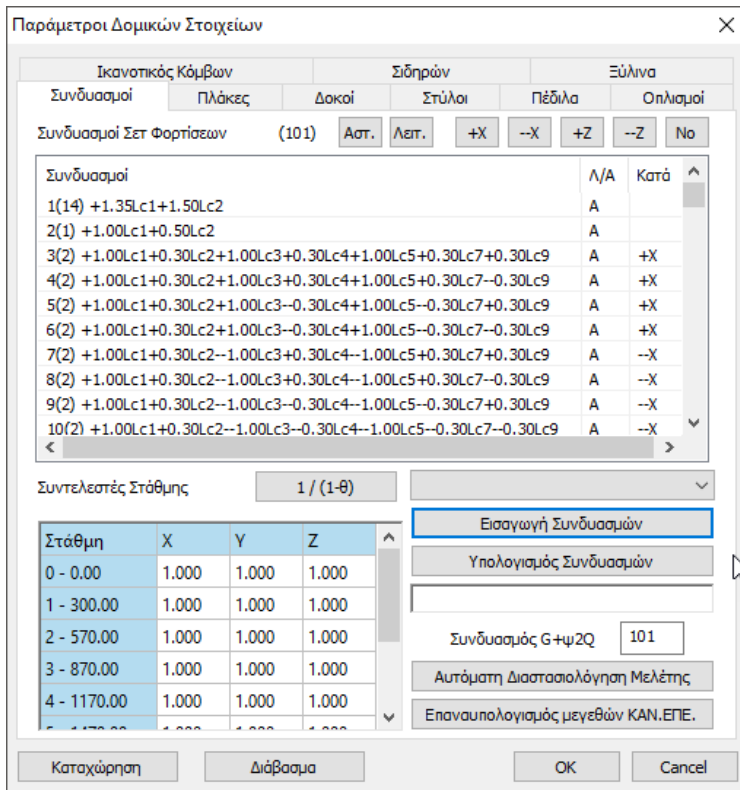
Παράμετροι Δομικών Στοιχείων

Ικανοτικός Κόμβων | Σιδηρών | Ξύλινα
Συνδυασμοί | Πλάκες | Δοκοί | Στύλοι | Πέδιλα | Οπλισμοί

Συνδυασμοί Σετ Φορτίσεων (101) Αστ. Λειτ. +X --X +Z --Z No

| Συνδυασμοί | Λ/Α | Κατά |
|---|---|---|
| 1(14) +1.35Lc1+1.50Lc2 | A | |
| 2(1) +1.00Lc1+0.50Lc2 | A | |
| 3(2) +1.00Lc1+0.30Lc2+1.00Lc3+0.30Lc4+1.00Lc5+0.30Lc7+0.30Lc9 | A | +X |
| 4(2) +1.00Lc1+0.30Lc2+1.00Lc3+0.30Lc4+1.00Lc5+0.30Lc7--0.30Lc9 | A | +X |
| 5(2) +1.00Lc1+0.30Lc2+1.00Lc3--0.30Lc4+1.00Lc5--0.30Lc7+0.30Lc9 | A | +X |
| 6(2) +1.00Lc1+0.30Lc2+1.00Lc3--0.30Lc4+1.00Lc5--0.30Lc7--0.30Lc9 | A | +X |
| 7(2) +1.00Lc1+0.30Lc2--1.00Lc3+0.30Lc4--1.00Lc5+0.30Lc7+0.30Lc9 | A | --X |
| 8(2) +1.00Lc1+0.30Lc2--1.00Lc3+0.30Lc4--1.00Lc5+0.30Lc7--0.30Lc9 | A | --X |
| 9(2) +1.00Lc1+0.30Lc2--1.00Lc3--0.30Lc4--1.00Lc5--0.30Lc7+0.30Lc9 | A | --X |
| 10(2) +1.00Lc1+0.30Lc2--1.00Lc3--0.30Lc4--1.00Lc5--0.30Lc7--0.30Lc9 | A | --X |

Συντελεστές Στάθμης 1 / (1-θ)

| Στάθμη | X | Y | Z |
|---|---|---|---|
| 0 - 0.00 | 1.000 | 1.000 | 1.000 |
| 1 - 300.00 | 1.000 | 1.000 | 1.000 |
| 2 - 570.00 | 1.000 | 1.000 | 1.000 |
| 3 - 870.00 | 1.000 | 1.000 | 1.000 |
| 4 - 1170.00 | 1.000 | 1.000 | 1.000 |
| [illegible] | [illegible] | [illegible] | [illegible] |

Εισαγωγή Συνδυασμών
Υπολογισμός Συνδυασμών
Συνδυασμός G+ψ2Q 101
Αυτόματη Διαστασιολόγηση Μελέτης
Επαναυπολογισμός μεγεθών ΚΑΝ.ΕΠΕ.

Καταχώρηση Διάβασμα OK Cancel